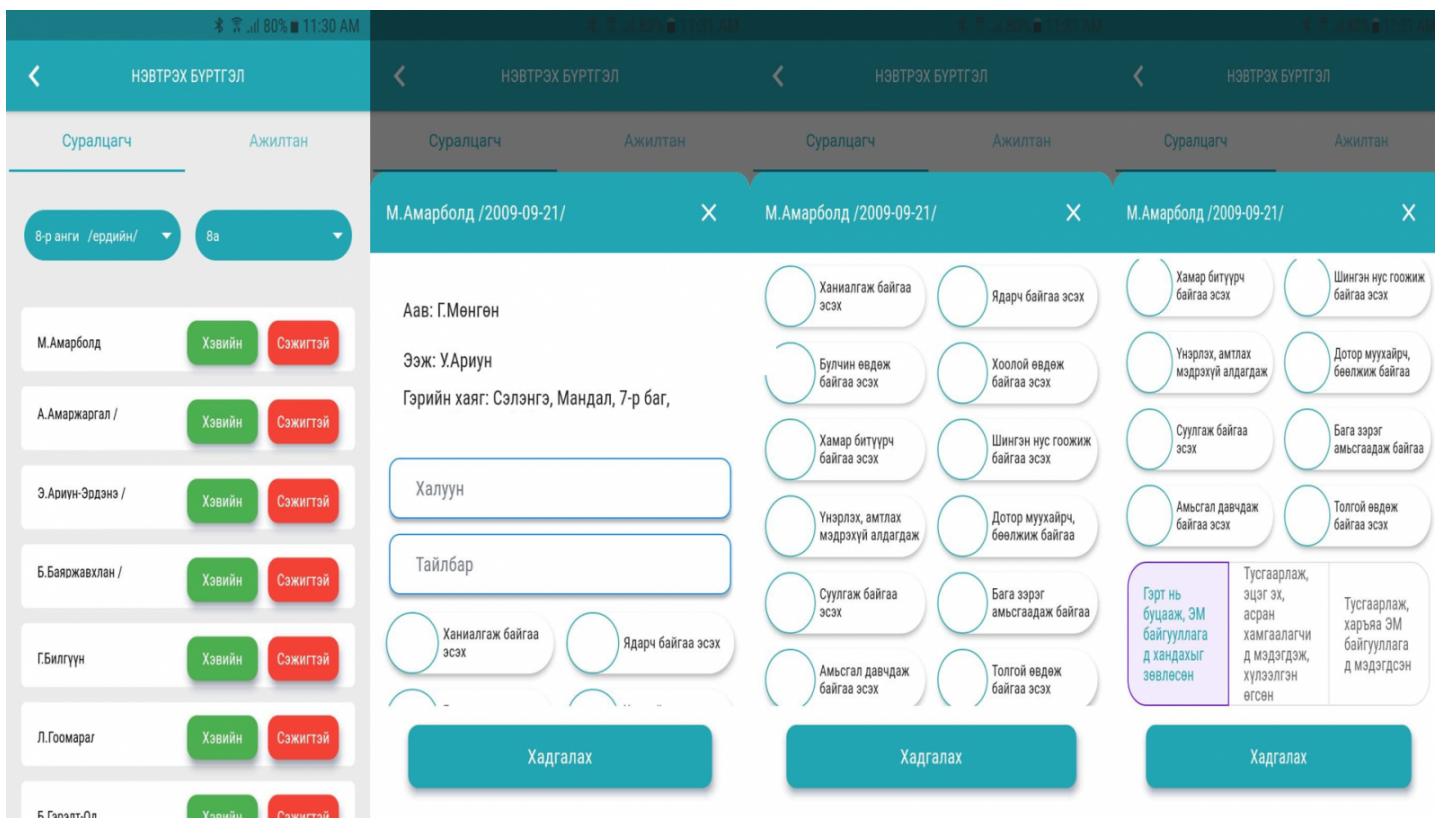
80% 11:30 AM

НЭВТРЭХ БҮРТГЭЛ

Суралцагч Ажилтан

8-р анги /ердийн/ 8а

М.Амарболд Хэвийн Сэжигтэй

А.Амаржаргал / Хэвийн Сэжигтэй

Э.Ариун-Эрдэнэ / Хэвийн Сэжигтэй

Б.Баяржавхлан / Хэвийн Сэжигтэй

Г.Билгүүн Хэвийн Сэжигтэй

Л.Гоомарал Хэвийн Сэжигтэй

Б.Гэрэлт-Од Хэвийн Сэжигтэй

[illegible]

НЭВТРЭХ БҮРТГЭЛ

Суралцагч Ажилтан

М.Амарболд /2009-09-21/ X

Аав: Г.Мөнгөн

Ээж: У.Ариун

Гэрийн хаяг: Сэлэнгэ, Мандал, 7-р баг,

Халуун

Тайлбар

Ханиалгаж байгаа эсэх

Ядарч байгаа эсэх

Хадгалах

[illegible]

НЭВТРЭХ БҮРТГЭЛ

Суралцагч Ажилтан

М.Амарболд /2009-09-21/ X

Ханиалгаж байгаа эсэх

Ядарч байгаа эсэх

Булчин өвдөж байгаа эсэх

Хоолой өвдөж байгаа эсэх

Хамар битүүрч байгаа эсэх

Шингэн нус гоожиж байгаа эсэх

Үнэрлэх, амтлах мэдрэхүй алдагдаж

Дотор муухайрч, бөөлжиж байгаа

Суулгаж байгаа эсэх

Бага зэрэг амьсгаадаж байгаа

Амьсгал давчдаж байгаа эсэх

Толгой өвдөж байгаа эсэх

Хадгалах

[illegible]

НЭВТРЭХ БҮРТГЭЛ

Суралцагч Ажилтан

М.Амарболд /2009-09-21/ X

Хамар битүүрч байгаа эсэх

Шингэн нус гоожиж байгаа эсэх

Үнэрлэх, амтлах мэдрэхүй алдагдаж

Дотор муухайрч, бөөлжиж байгаа

Суулгаж байгаа эсэх

Бага зэрэг амьсгаадаж байгаа

Амьсгал давчдаж байгаа эсэх

Толгой өвдөж байгаа эсэх

Гэрт нь буцааж, ЭМ байгууллагад хандахыг зөвлөсөн

Тусгаарлаж, эцэг эх, асран хамгаалагчид мэдэгдэж, хүлээлгэн өгсөн

Тусгаарлаж, харъяа ЭМ байгууллагад мэдэгдсэн

Хадгалах